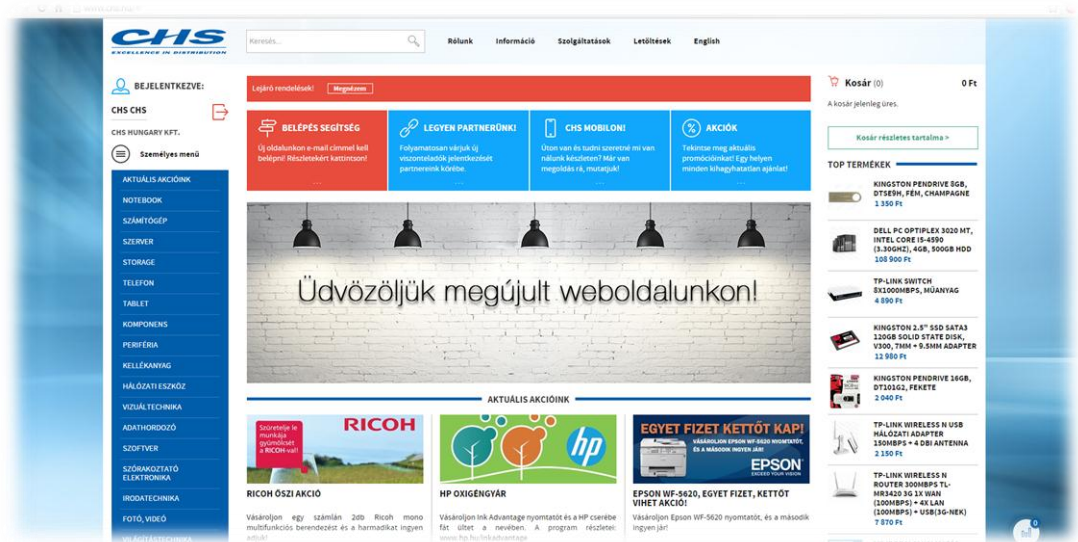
CHS
EXCELLENCE IN DISTRIBUTION

Keresés...

Rólunk Információ Szolgáltatások Letöltések English

BEJELENTKEZVE:
CHS CHS
CHS HUNGARY KFT.
Személyes menü

AKTUÁLIS AKCIÓINK
NOTEBOOK
SZÁMÍTÓGÉP
SZERVER
STORAGE
TELEFON
TABLET
KOMPONENS
PERIFÉRIA
KELLÉKANYAG
HÁLÓZATI ESZKÖZ
VIZUÁLTECHNIKA
ADATHORDOZÓ
SZOFTVER
SZÓRAKOZTATÓ ELEKTRONIKA
IRODATECHNIKA
FOTÓ, VIDEÓ

Lejáró rendelések! Megnézem

BELÉPÉS SEGÍTSÉG
Új oldalunkon e-mail címmel kell belépni! Részletekért kattintson!

LEGYEN PARTNERÜNK!
Folyamatosan várjuk új viszonteladók jelentkezését partnereink körébe.

CHS MOBILON!
Úton van és tudni szeretné mi van nálunk készleten? Már van megoldás rá, mutatjuk!

AKCIÓK
Tekintse meg aktuális promócióinkat! Egy helyen minden kihagyhatatlan ajánlat!

Üdvözöljük megújult weboldalunkon!

AKTUÁLIS AKCIÓINK

Szüretelje le munkája gyümölcsét a RICOH-val!
RICOH

EGYET FIZET KETTŐT KAP!
VÁSÁROLJON EPSON WF-5620 NYOMTATÓT, ÉS A MÁSODIK INGYEN JÁR!
EPSON
EXCEED YOUR VISION

RICOH ŐSZI AKCIÓ
Vásároljon egy számlán 2db Ricoh mono multifunkciós berendezést és a harmadikat ingyen adjuk!

HP OXIGÉNGYÁR
Vásároljon Ink Advantage nyomtatót és a HP cserébe fát ültet a nevében. A program részletei: www.hp.hu/inkadvantage

EPSON WF-5620, EGYET FIZET, KETTŐT VIHET AKCIÓ!
Vásároljon Epson WF-5620 nyomtatót, és a második ingyen jár!

Kosár (0) 0 Ft
A kosár jelenleg üres.
Kosár részletes tartalma >

TOP TERMÉKEK
KINGSTON PENDRIVE 8GB, DTSE9H, FÉM, CHAMPAGNE
1 350 Ft
DELL PC OPTIPLEX 3020 MT, INTEL CORE I5-4590 (3.30GHZ), 4GB, 500GB HDD
108 900 Ft
TP-LINK SWITCH 8X1000MBPS, MŰANYAG
4 890 Ft
KINGSTON 2.5" SSD SATA3 120GB SOLID STATE DISK, V300, 7MM + 9.5MM ADAPTER
12 980 Ft
KINGSTON PENDRIVE 16GB, DT101G2, FEKETE
2 040 Ft
TP-LINK WIRELESS N USB HÁLÓZATI ADAPTER 150MBPS + 4 DBI ANTENNA
2 150 Ft
TP-LINK WIRELESS N ROUTER 300MBPS TL-MR3420 3G 1X WAN (100MBPS) + 4X LAN (100MBPS) + USB(3G-NEK)
7 870 Ft
0